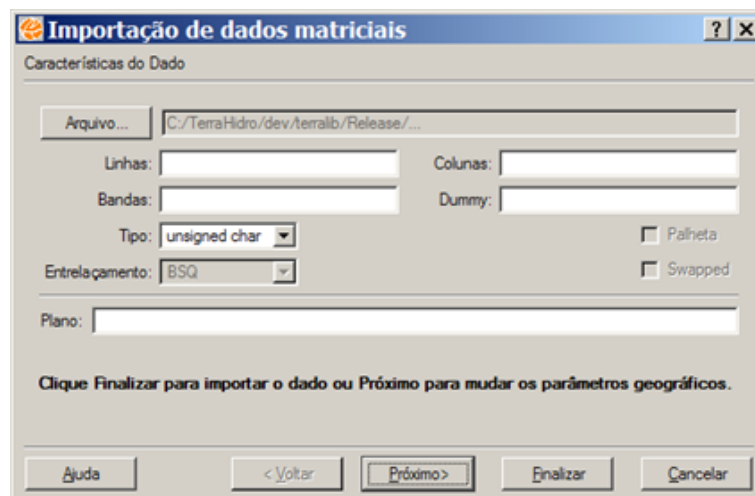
Importação de dados matriciais

? X

Características do Dado

Arquivo...

C:/TerraHidro/dev/terralib/Release/...

Linhas:

Colunas:

Bandas:

Dummy:

Tipo: unsigned char

Palheta

Entrelaçamento: BSQ

Swapped

Plano:

Clique Finalizar para importar o dado ou Próximo para mudar os parâmetros geográficos.

Ajuda

< Voltar

Próximo>

Finalizar

Cancelar